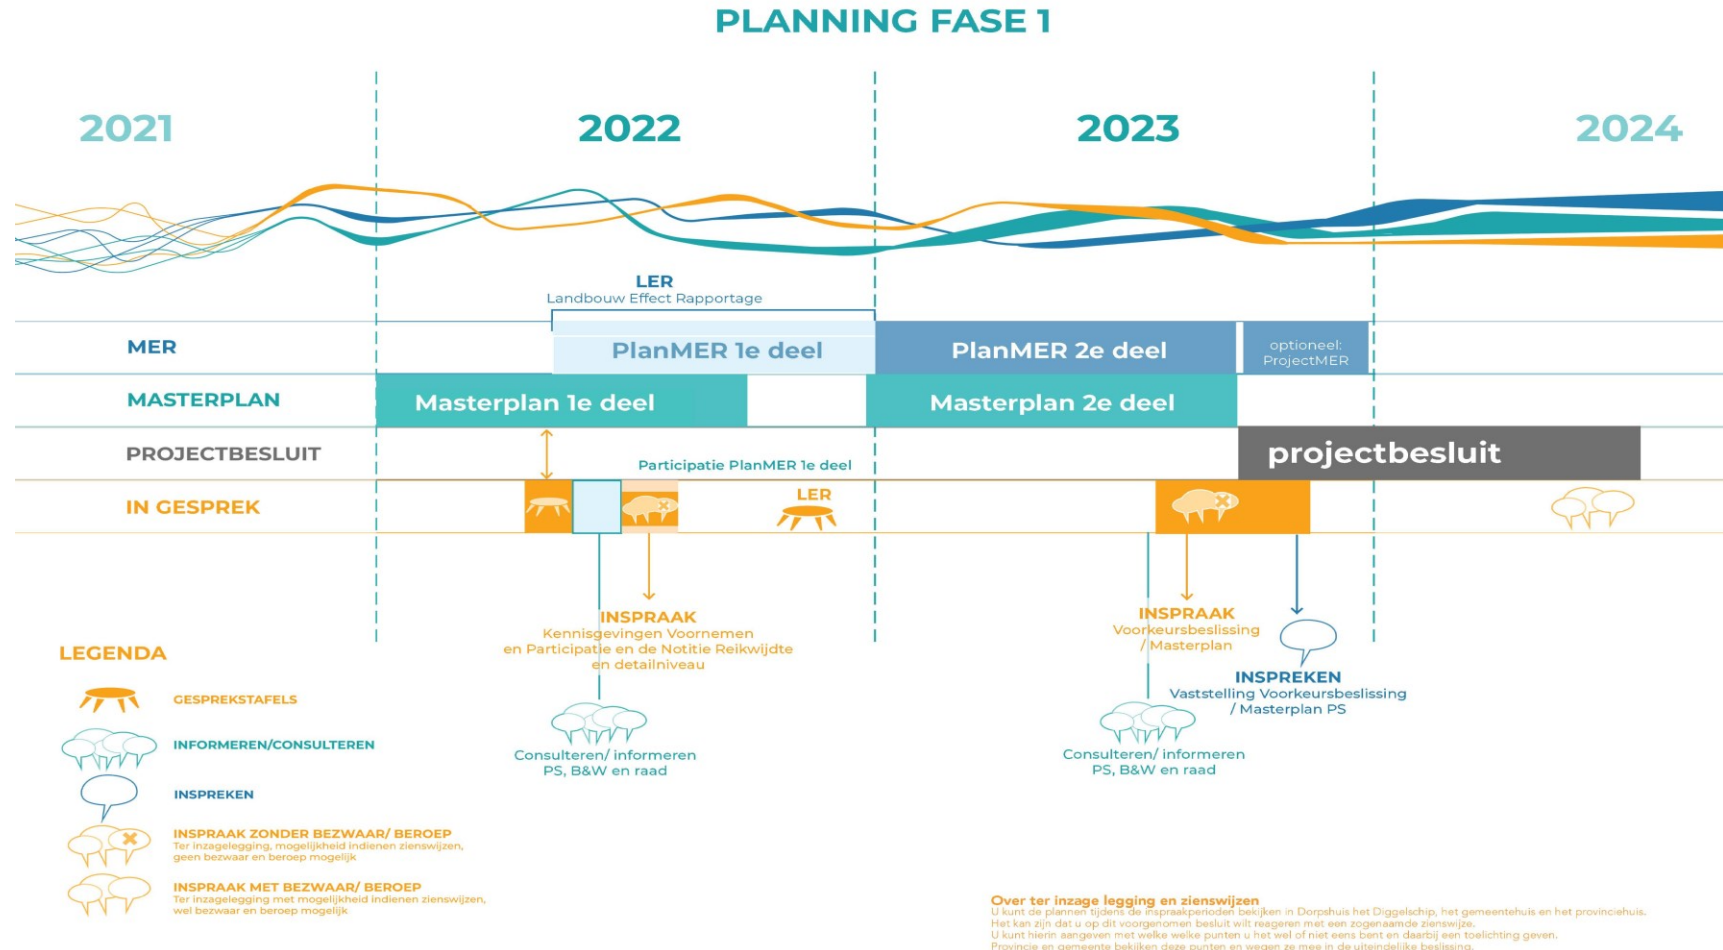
PLANNING FASE 1

2021

2022

2023

2024

LER
Landbouw Effect Rapportage

MER

PlanMER 1e deel

PlanMER 2e deel

optioneel: ProjectMER

MASTERPLAN

Masterplan 1e deel

Masterplan 2e deel

PROJECTBESLUIT

projectbesluit

Participatie PlanMER 1e deel

IN GESPREK

LER

INSPRAAK
Kennisgevingen Voornemen en Participatie en de Notitie Reikwijdte en detailniveau

Consulteren/ informeren PS, B&W en raad

INSPRAAK
Voorkeursbeslissing / Masterplan

INSPREKEN
Vaststelling Voorkeursbeslissing / Masterplan PS

Consulteren/ informeren PS, B&W en raad

LEGENDA

GESPREKSTAFELS

INFORMEREN/CONSULTEREN

INSPREKEN

INSPRAAK ZONDER BEZWAAR/ BEROEP
Ter inzagelegging, mogelijkheid indienen zienswijzen, geen bezwaar en beroep mogelijk

INSPRAAK MET BEZWAAR/ BEROEP
Ter inzagelegging met mogelijkheid indienen zienswijzen, wel bezwaar en beroep mogelijk

Over ter inzage legging en zienswijzen
U kunt de plannen tijdens de inspraakperioden bekijken in Dorpshuis het Diggelschip, het gemeentehuis en het provinciehuis. Het kan zijn dat u op dit voorgenomen besluit wilt reageren met een zogenaamde zienswijze. U kunt hierin aangeven met welke welke punten u het wel of niet eens bent en daarbij een toelichting geven. Provincie en gemeente bekijken deze punten en wegen ze mee in de uiteindelijke beslissing.